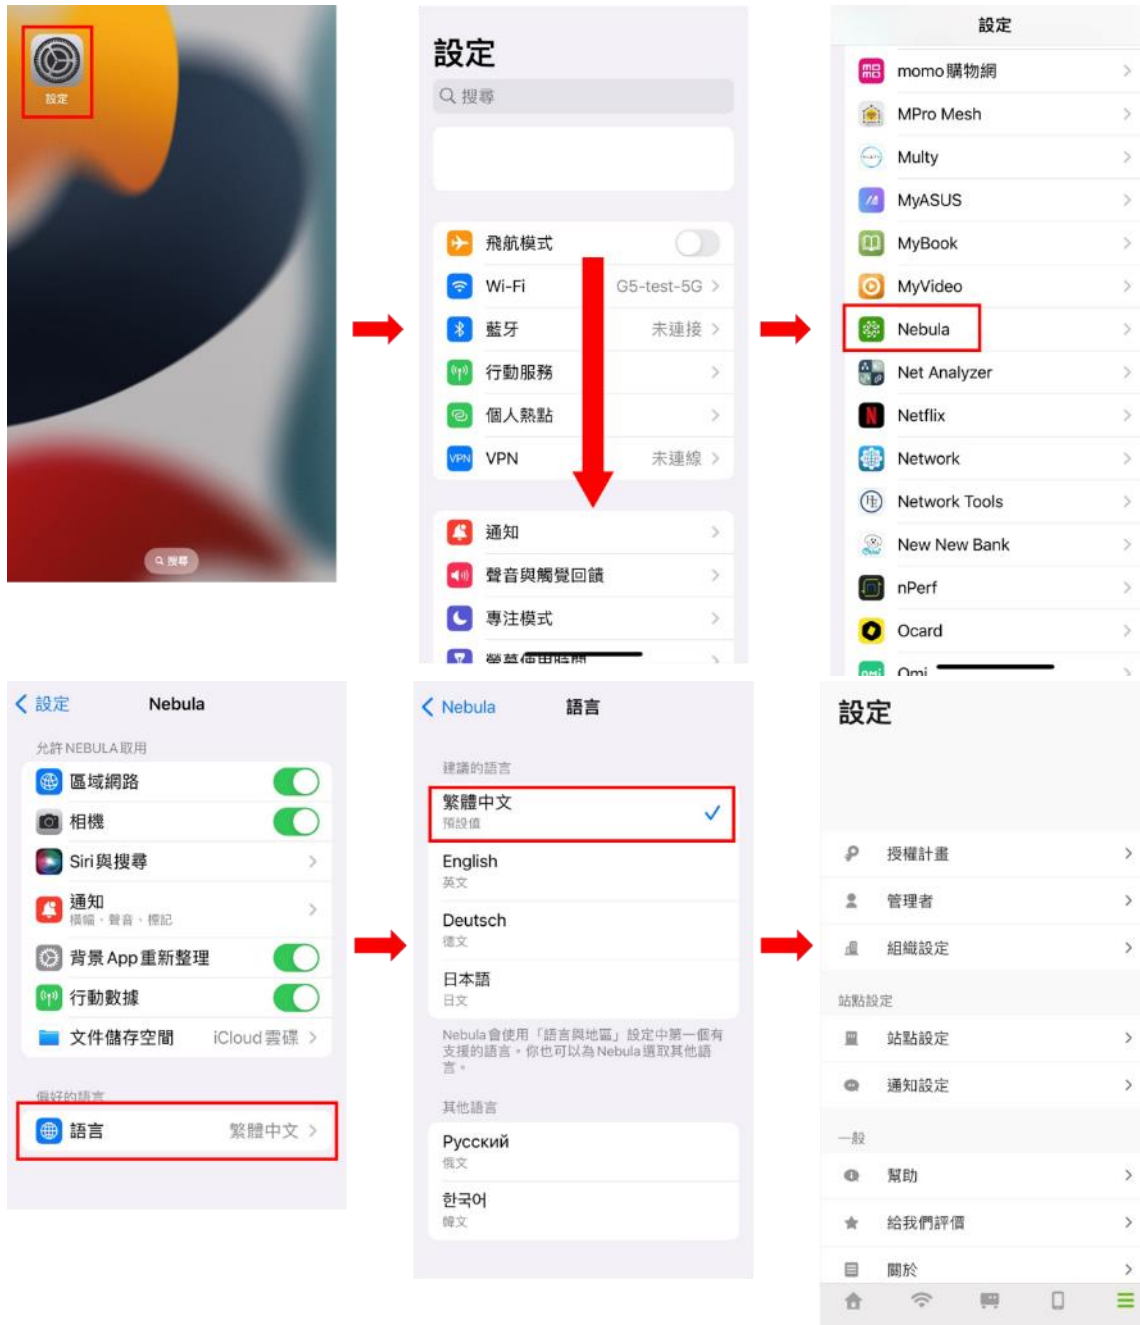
設定

搜尋

設定

搜尋

飛航模式
Wi-Fi G5-test-5G
藍牙 未連接
行動服務
個人熱點
VPN 未連線

通知
聲音與觸覺回饋
專注模式
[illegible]

設定

momo購物網
MPro Mesh
Multy
MyASUS
MyBook
MyVideo
Nebula
Net Analyzer
Netflix
Network
Network Tools
New New Bank
nPerf
Ocard
Omi

設定 Nebula

允許 NEBULA 取用
區域網路
相機
Siri與搜尋
通知
橫幅、聲音、標記
背景 App 重新整理
行動數據
文件儲存空間 iCloud雲碟

偏好的語言
語言 繁體中文

Nebula 語言

建議的語言
繁體中文
預設值
English
英文
Deutsch
德文
日本語
日文
Nebula 會使用「語言與地區」設定中第一個有支援的語言。你也可以為 Nebula 選取其他語言。

其他語言
Русский
俄文
한국어
韓文

設定

授權計畫
管理者
組織設定

站點設定
站點設定
通知設定

一般
幫助
給我們評價
關於